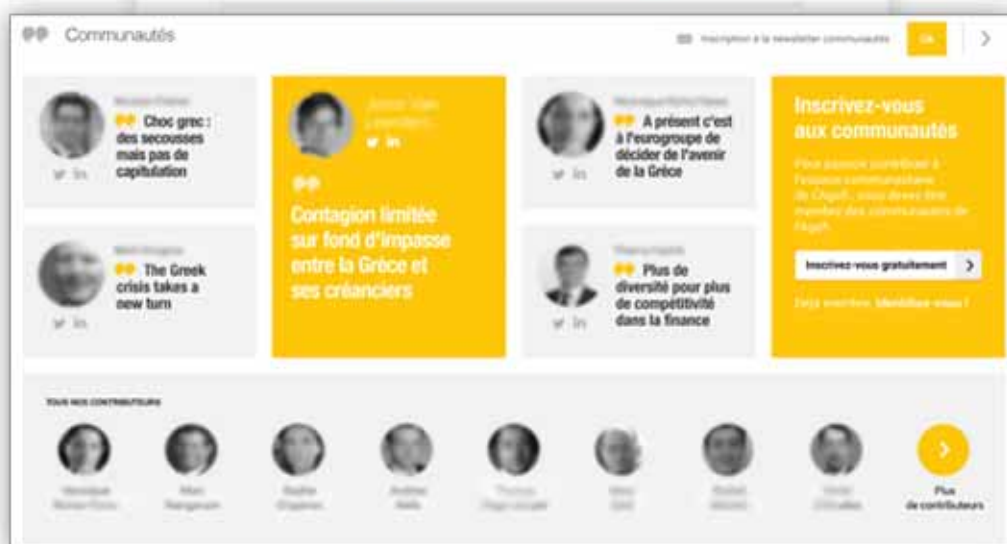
Communautés

Inscription à la newsletter communautés OK

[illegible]
Choc grec : des secousses mais pas de capitulation

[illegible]
Contagion limitée sur fond d'impasse entre la Grèce et ses créanciers

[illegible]
A présent c'est à l'eurogroupe de décider de l'avenir de la Grèce

Inscrivez-vous aux communautés

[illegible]

Inscrivez-vous gratuitement

Déjà membre. Identifiez-vous !

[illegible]
The Greek crisis takes a new turn

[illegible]
Plus de diversité pour plus de compétitivité dans la finance

TOUS NOS CONTRIBUTEURS

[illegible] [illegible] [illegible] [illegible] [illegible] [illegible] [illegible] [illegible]

Plus de contributeurs